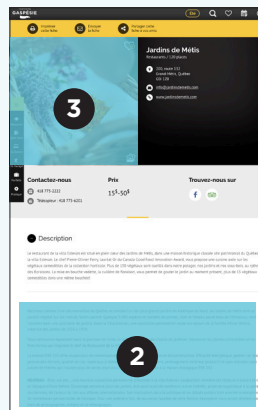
GASPÉSIE

EN

Imprimer cette fiche

Envoyer la fiche

Partager cette fiche à vos amis

Jardins de Métis

Restaurants / 120 places

200, route 132
Grand-Métis, Québec
G0J 1Z0

info@jardinsdemetis.com

www.jardinsdemetis.com

3

Contactez-nous

418 775-2222

Télécopieur : 418 775-6201

Prix

15$-50$

Trouvez-nous sur

Description

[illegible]

2